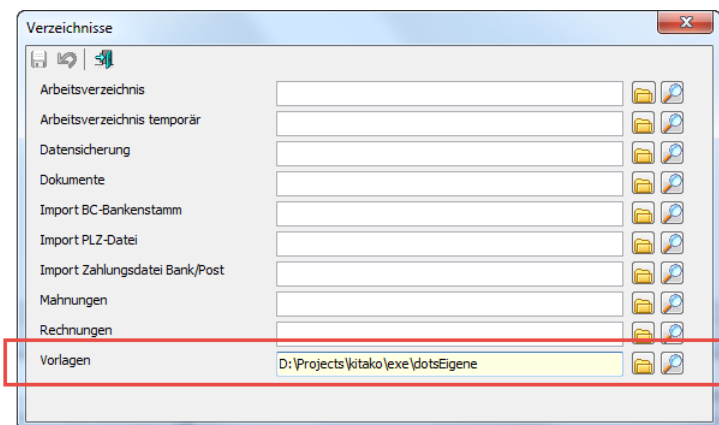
Verzeichnisse

Arbeitsverzeichnis

Arbeitsverzeichnis temporär

Datensicherung

Dokumente

Import BC-Bankenstamm

Import PLZ-Datei

Import Zahlungsdatei Bank/Post

Mahnungen

Rechnungen

Vorlagen

D:\Projects\kitako\exe\dotsEigene